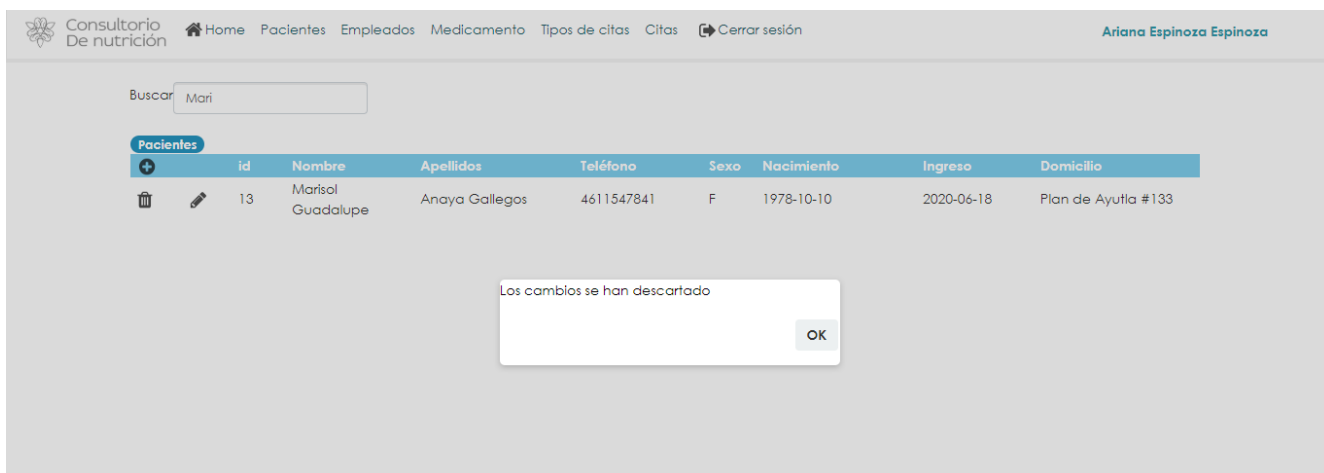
Consultorio De nutrición

Home Pacientes Empleados Medicamento Tipos de citas Citas Cerrar sesión

Ariana Espinoza Espinoza

Buscar Mari

Pacientes

| | | id | Nombre | Apellidos | Teléfono | Sexo | Nacimiento | Ingreso | Domicilio |
|---|---|---|---|---|---|---|---|---|---|
| | | 13 | Marisol Guadalupe | Anaya Gallegos | 4611547841 | F | 1978-10-10 | 2020-06-18 | Plan de Ayutla #133 |

Los cambios se han descartado

OK